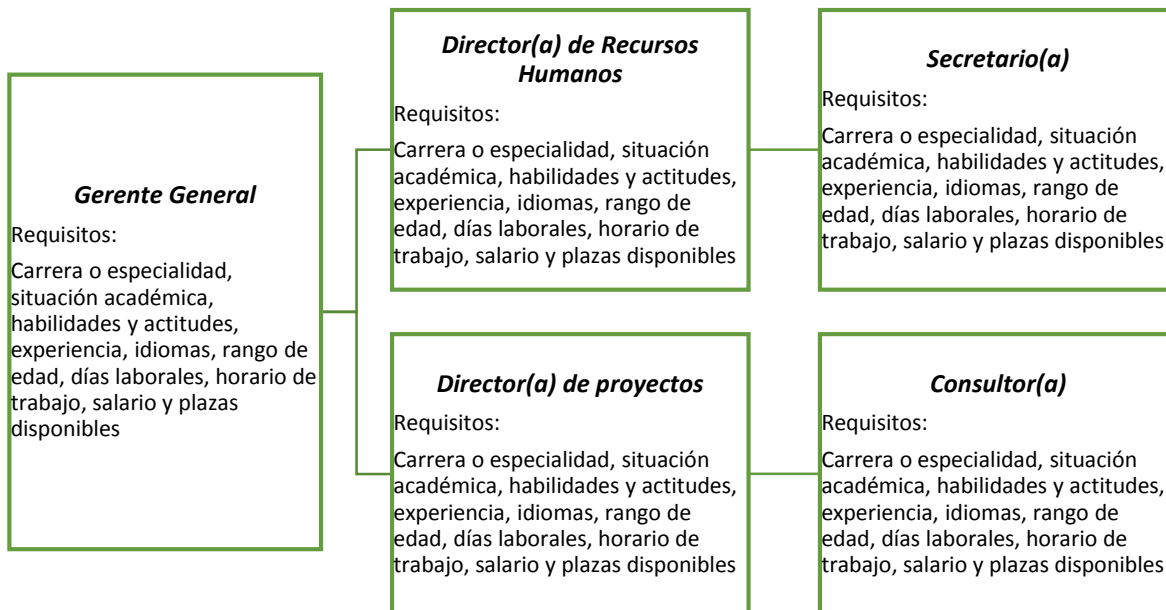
Gerente General

Requisitos:

Carrera o especialidad, situación académica, habilidades y actitudes, experiencia, idiomas, rango de edad, días laborales, horario de trabajo, salario y plazas disponibles

Director(a) de Recursos Humanos

Requisitos:

Carrera o especialidad, situación académica, habilidades y actitudes, experiencia, idiomas, rango de edad, días laborales, horario de trabajo, salario y plazas disponibles

Secretario(a)

Requisitos:

Carrera o especialidad, situación académica, habilidades y actitudes, experiencia, idiomas, rango de edad, días laborales, horario de trabajo, salario y plazas disponibles

Director(a) de proyectos

Requisitos:

Carrera o especialidad, situación académica, habilidades y actitudes, experiencia, idiomas, rango de edad, días laborales, horario de trabajo, salario y plazas disponibles

Consultor(a)

Requisitos:

Carrera o especialidad, situación académica, habilidades y actitudes, experiencia, idiomas, rango de edad, días laborales, horario de trabajo, salario y plazas disponibles